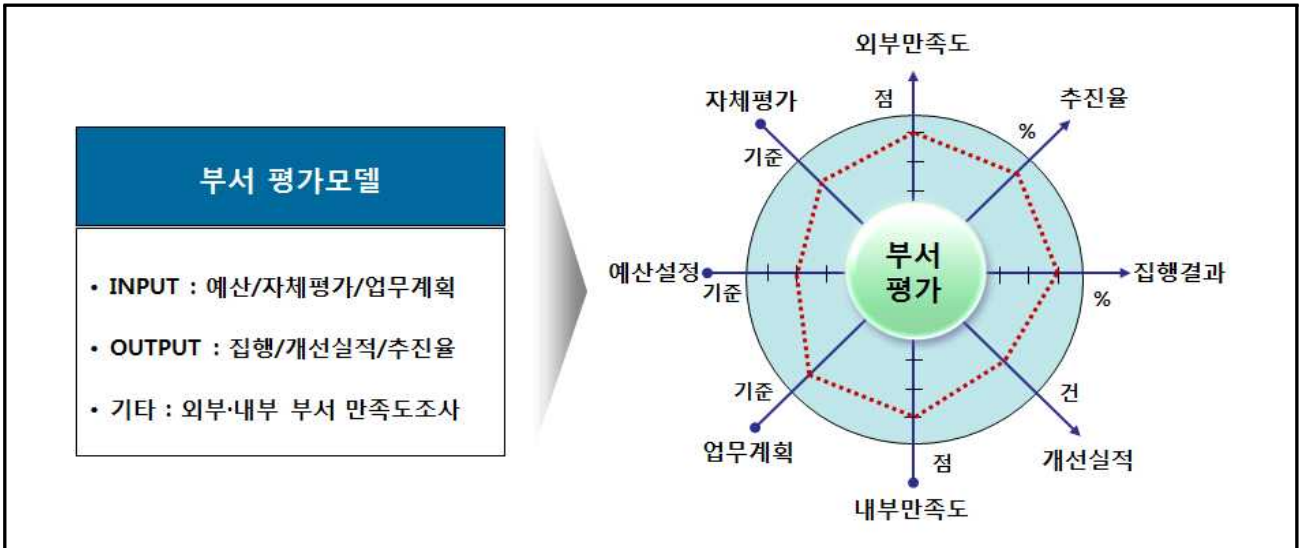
부서 평가모델

• INPUT : 예산/자체평가/업무계획

• OUTPUT : 집행/개선실적/추진율

• 기타 : 외부·내부 부서 만족도조사

외부만족도
점
자체평가
기준
추진율
%
예산설정
기준
부서
평가
집행결과
%
기준
업무계획
건
개선실적
점
내부만족도